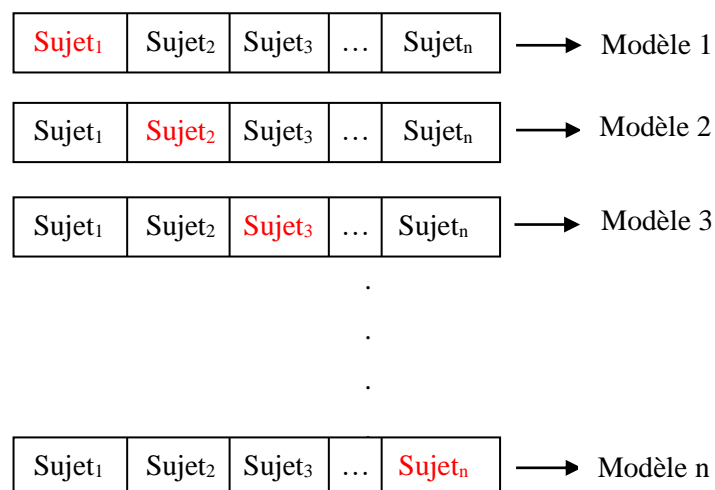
| Sujet$_1$ | Sujet$_2$ | Sujet$_3$ | … | Sujet$_n$ |
|---|---|---|---|---|

Modèle 1

| Sujet$_1$ | Sujet$_2$ | Sujet$_3$ | … | Sujet$_n$ |
|---|---|---|---|---|

Modèle 2

| Sujet$_1$ | Sujet$_2$ | Sujet$_3$ | … | Sujet$_n$ |
|---|---|---|---|---|

Modèle 3

.
.
.

| Sujet$_1$ | Sujet$_2$ | Sujet$_3$ | … | Sujet$_n$ |
|---|---|---|---|---|

Modèle n